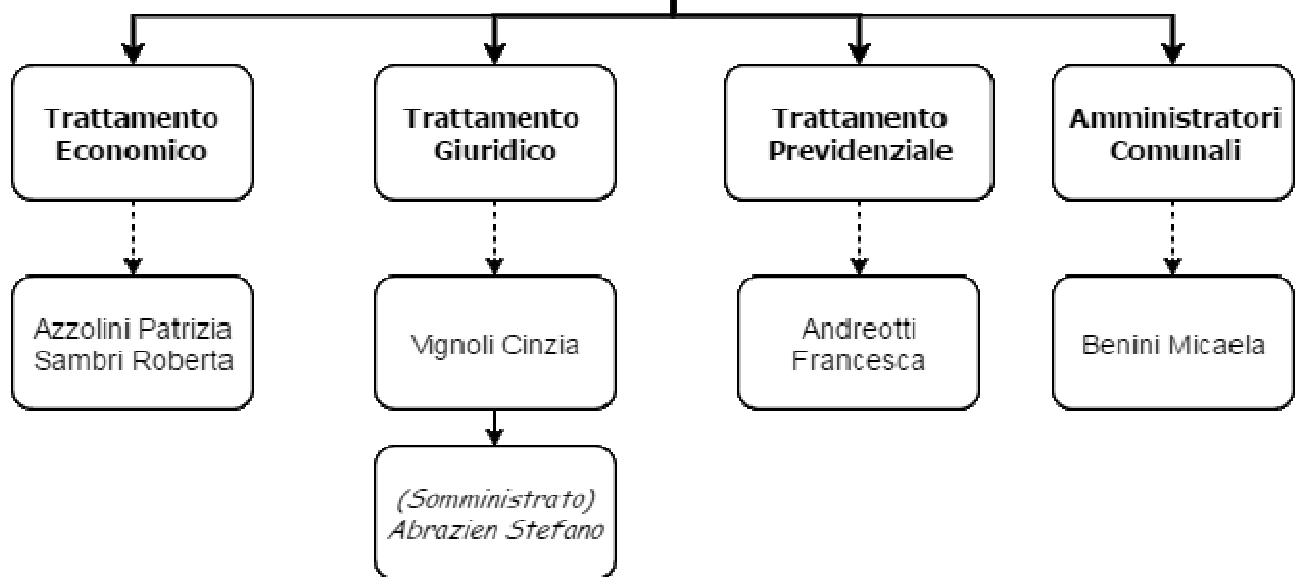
Trattamento Economico

Azzolini Patrizia
Sambri Roberta

Trattamento Giuridico

Vignoli Cinzia

(Somministrato)
Abrazien Stefano

Trattamento Previdenziale

Andreotti Francesca

Amministratori Comunali

Benini Micaela